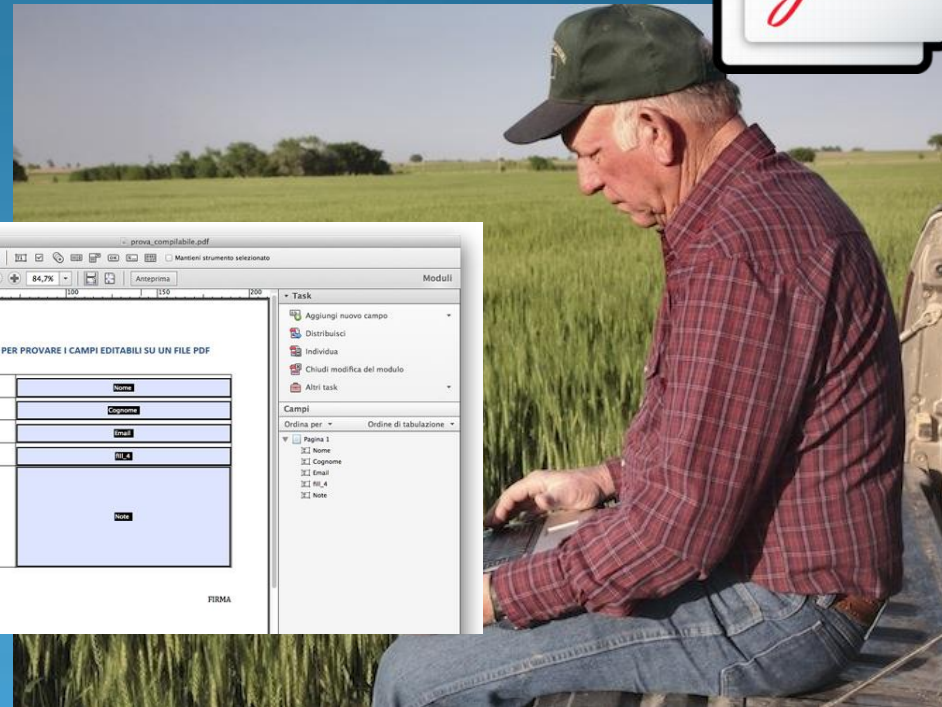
prova_compilabile.pdf

Mantieni strumento selezionato

84,7%

Anteprima

Moduli

100

150

200

PER PROVARE I CAMPI EDITABILI SU UN FILE PDF

Nome

Cognome

Email

fill_4

Note

FIRMA

Task

Aggiungi nuovo campo

Distribuisci

Individua

Chiudi modifica del modulo

Altri task

Campi

Ordina per

Ordine di tabulazione

Pagina 1

Nome

Cognome

Email

fill_4

Note